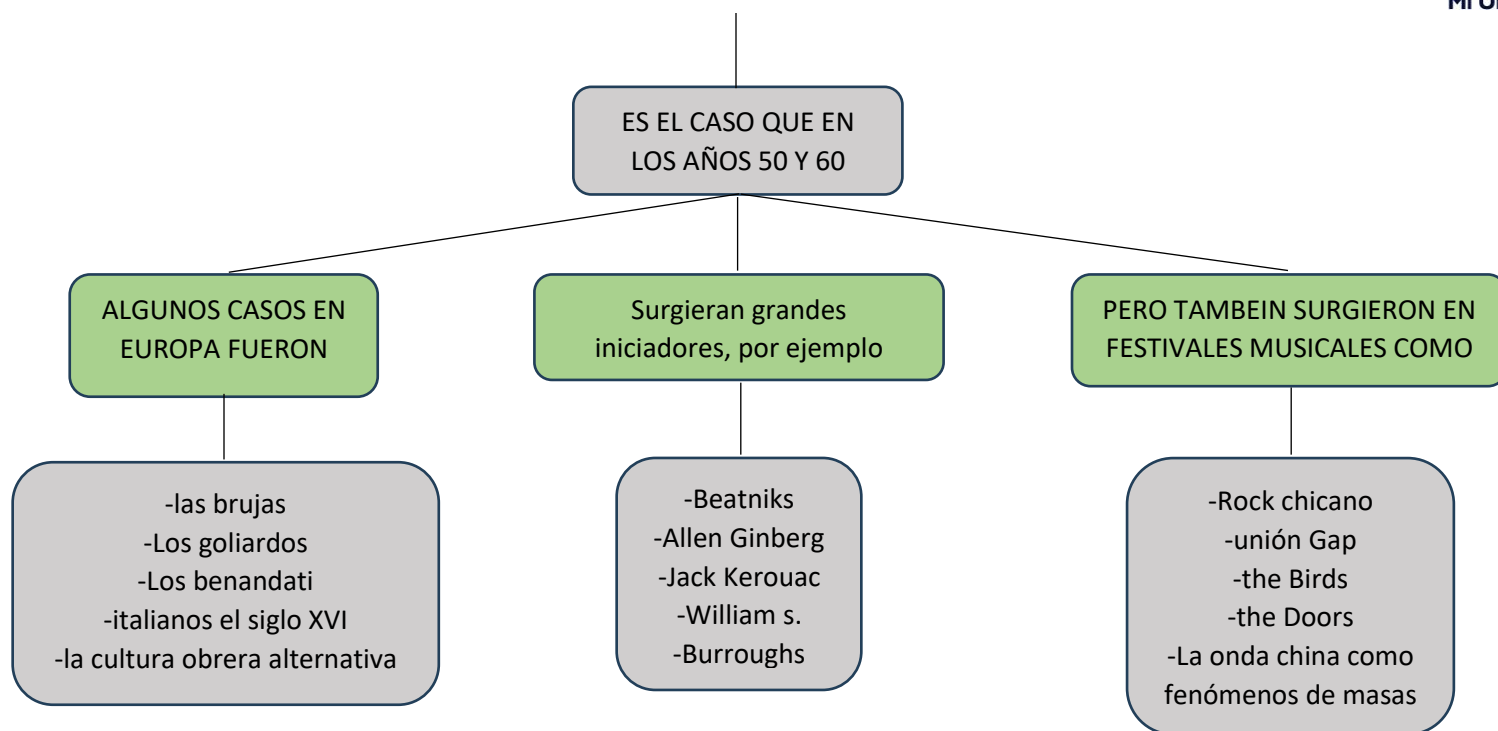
Mr.U

ES EL CASO QUE EN LOS AÑOS 50 Y 60

ALGUNOS CASOS EN EUROPA FUERON

-las brujas
-Los goliardos
-Los benandati
-italianos el siglo XVI
-la cultura obrera alternativa

Surgieran grandes iniciadores, por ejemplo

-Beatniks
-Allen Ginberg
-Jack Kerouac
-William s.
-Burroughs

PERO TAMBEIN SURGIERON EN FESTIVALES MUSICALES COMO

-Rock chicano
-unión Gap
-the Birds
-the Doors
-La onda china como fenómenos de masas